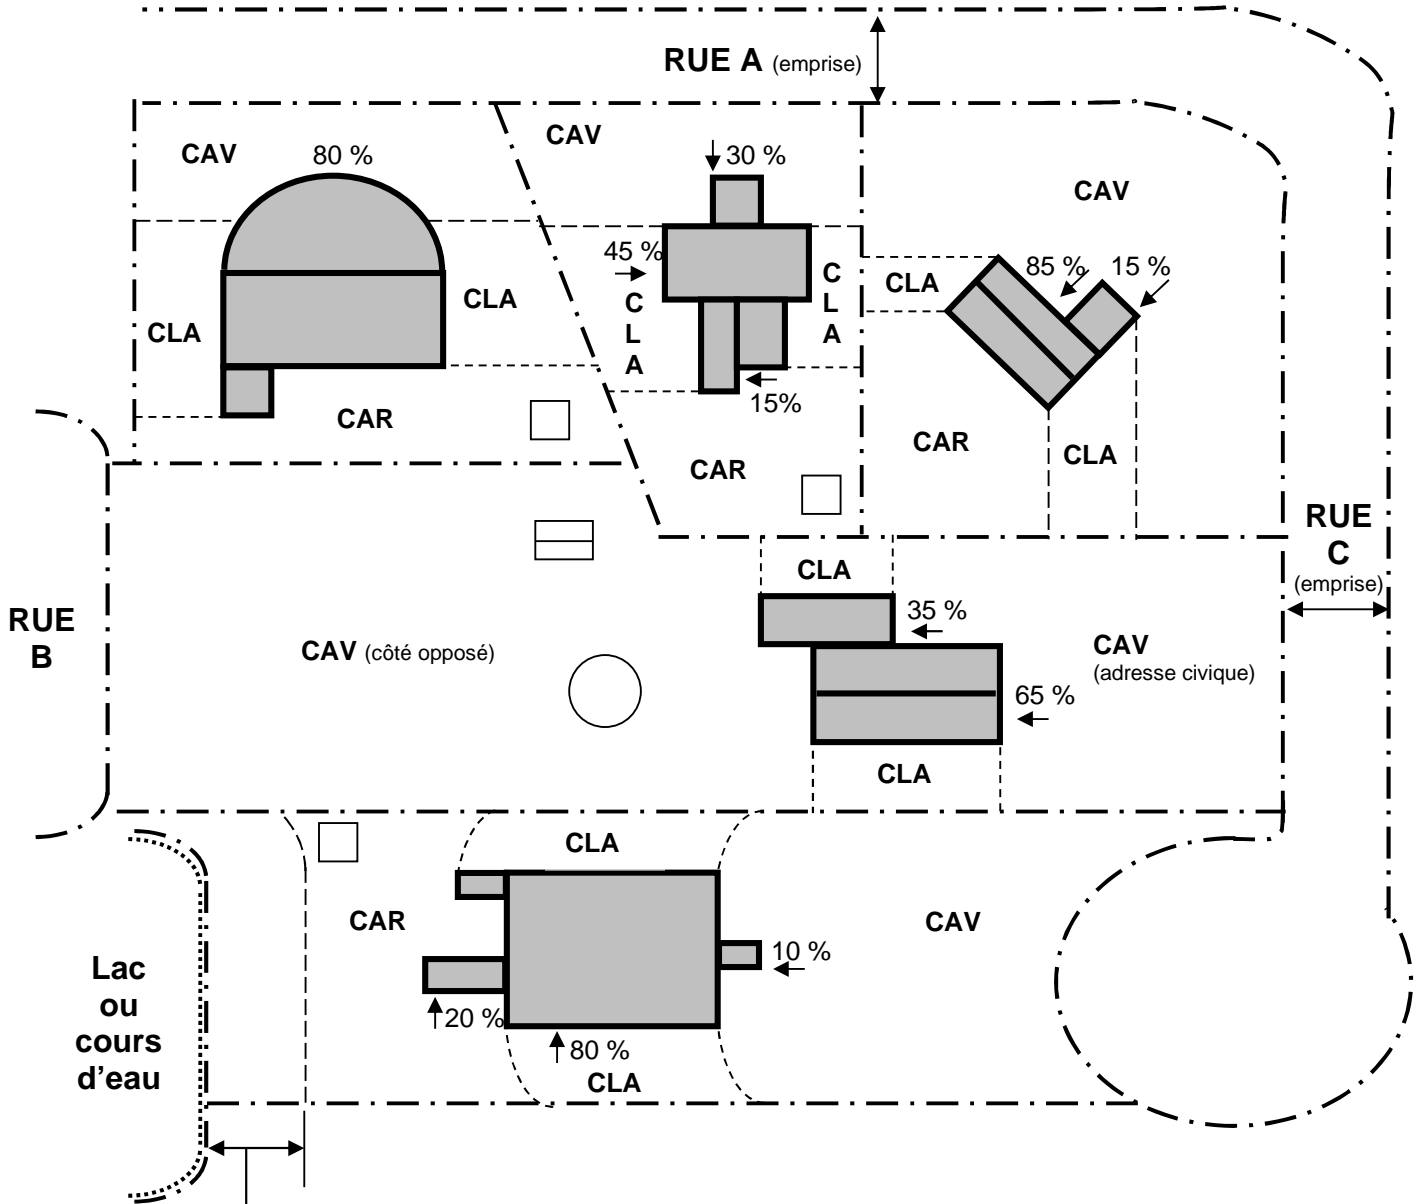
RUE A (emprise)

CAV

80 %

CLA

CLA

CAR

CAV

30 %

45 %

C L A

C L A

15%

CAR

CAV

CLA

85 %

15 %

CAR

CLA

RUE C (emprise)

RUE B

CAV (côté opposé)

CLA

35 %

CAV (adresse civique)

65 %

CLA

CLA

CAR

CAV

10 %

20 %

80 %

CLA

Lac ou cours d'eau